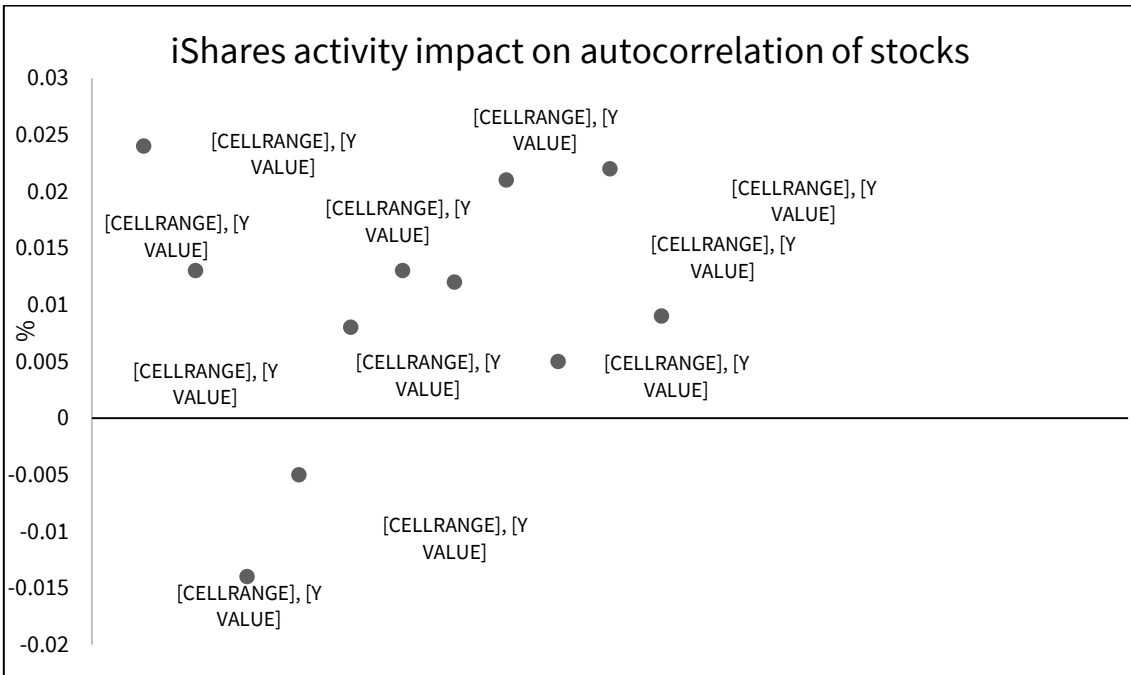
iShares activity impact on autocorrelation of stocks

0.03
0.025
0.02
0.015
0.01
0.005
0
-0.005
-0.01
-0.015
-0.02

%

[CELLRANGE], [Y VALUE]
[CELLRANGE], [Y VALUE]
[CELLRANGE], [Y VALUE]
[CELLRANGE], [Y VALUE]
[CELLRANGE], [Y VALUE]
[CELLRANGE], [Y VALUE]
[CELLRANGE], [Y VALUE]
[CELLRANGE], [Y VALUE]
[CELLRANGE], [Y VALUE]
[CELLRANGE], [Y VALUE]
[CELLRANGE], [Y VALUE]